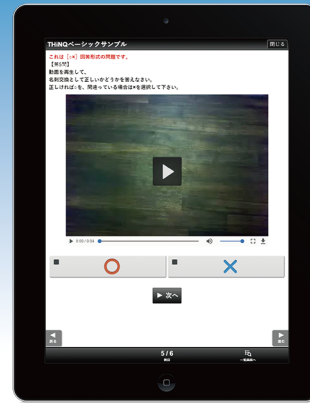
THiNQベーシックサンプル
閉じる

これは［○×］回答形式の問題です。
【例文問】
動画を再生して、
名刺交換として正しいかどうかを答えなさい。
正しければ○を、間違っている場合は×を選択して下さい。

0:00 / 0:54

○

×

▶ 次へ

◀ 前項

▶ 次項

5 / 6

一覧画面へ